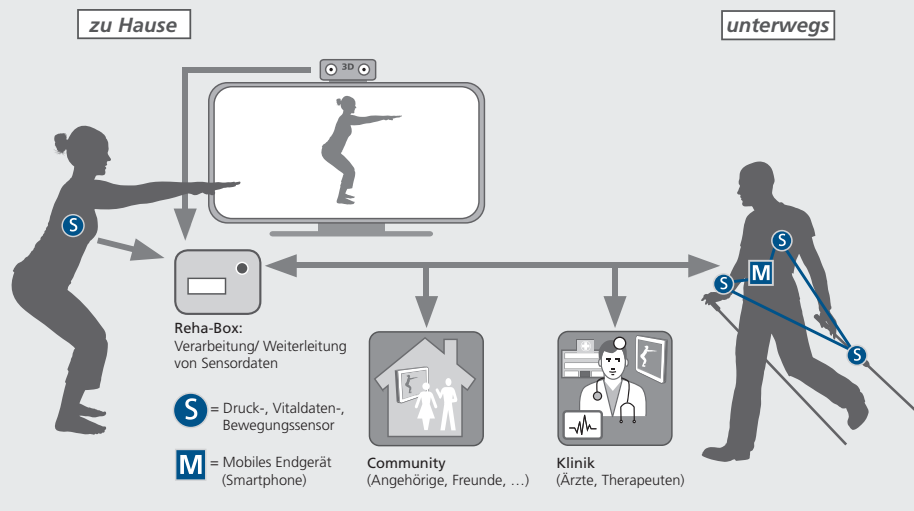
zu Hause

unterwegs

3D

S

Reha-Box:
Verarbeitung/ Weiterleitung von Sensordaten

S = Druck-, Vitaldaten-, Bewegungssensor

M = Mobiles Endgerät (Smartphone)

Community
(Angehörige, Freunde, …)

Klinik
(Ärzte, Therapeuten)

S

M

S

S